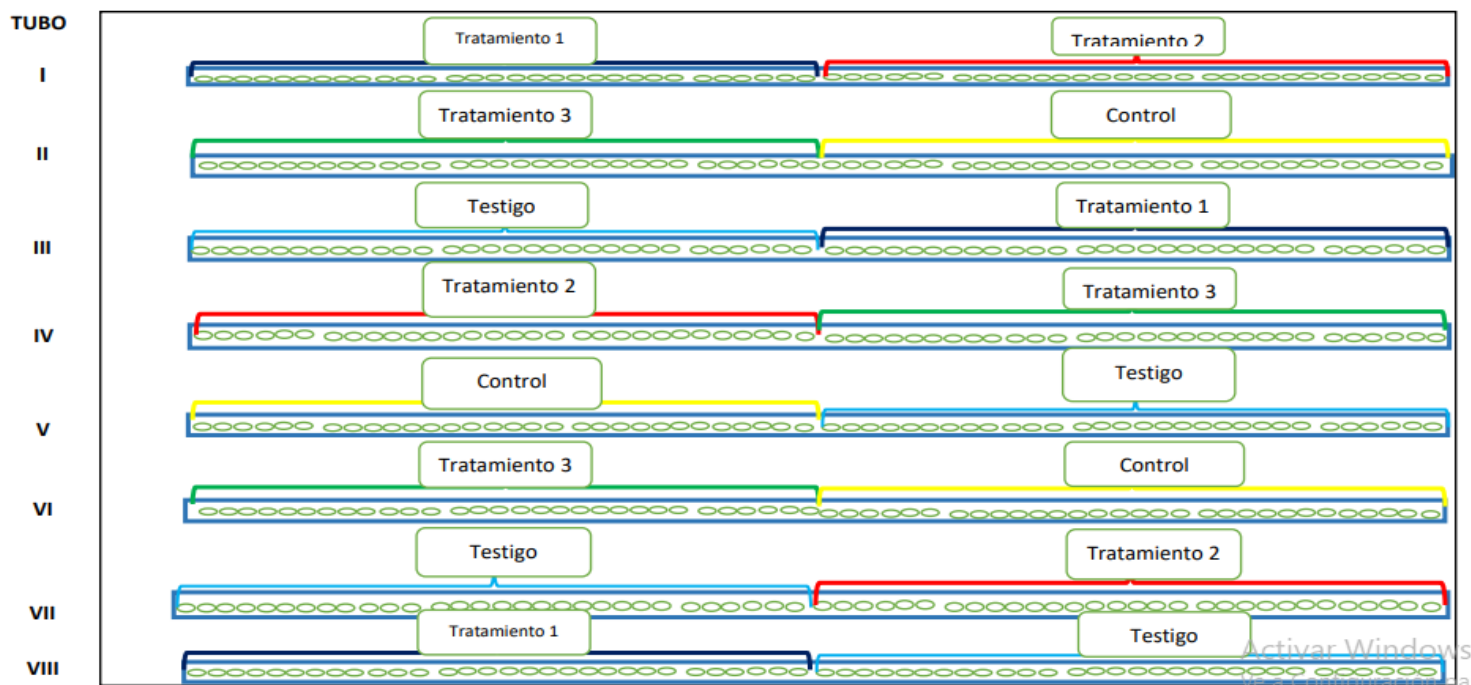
TUBO

I
Tratamiento 1
Tratamiento 2

II
Tratamiento 3
Control

III
Testigo
Tratamiento 1

IV
Tratamiento 2
Tratamiento 3

V
Control
Testigo

VI
Tratamiento 3
Control

VII
Testigo
Tratamiento 2

VIII
Tratamiento 1
Testigo

Activar Windows
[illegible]